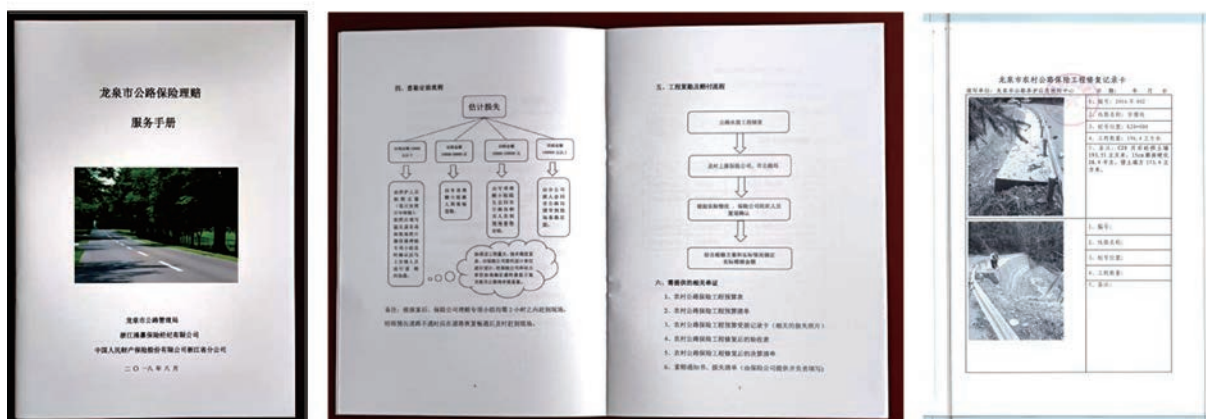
龙泉市公路保险理赔

服务手册

龙泉市公路管理局
浙江浦嘉保险经纪有限公司
中国人民财产保险股份有限公司浙江省分公司

二〇一八年八月

四、查勘定损流程

估计损失

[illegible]

备注：根据案情，保险公司理赔专员小组在接到报案1小时之内赶到现场，特殊情况或路不通时应在道路恢复通后及时赶到现场。

五、工程复旧及赔付流程

公路水毁工程报案

农村公路养护站、保险公司、市公路局

根据实地勘察，保险公司核定人员复定核损

保险公司核定人员在正式报告后核定实际理赔金额

六、需提供的相关单证

1、农村公路保险工程报案表
2、农村公路保险工程预算清单
3、农村公路保险工程修复前的记录卡（相关的损失照片）
4、农村公路保险工程修复后的验收表
5、农村公路保险工程修复后的决算清单
6、索赔通知书、损失清单（由保险公司提供并负责填写）

龙泉市农村公路保险工程修复记录卡

1、编号：2016-Y-002
2、线路名称：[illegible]
3、桩号位置：K20+080
4、工程数量：196.4立方米
5、备注：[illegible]

1、编号：
2、线路名称：
3、桩号位置：
4、工程数量：
5、备注：